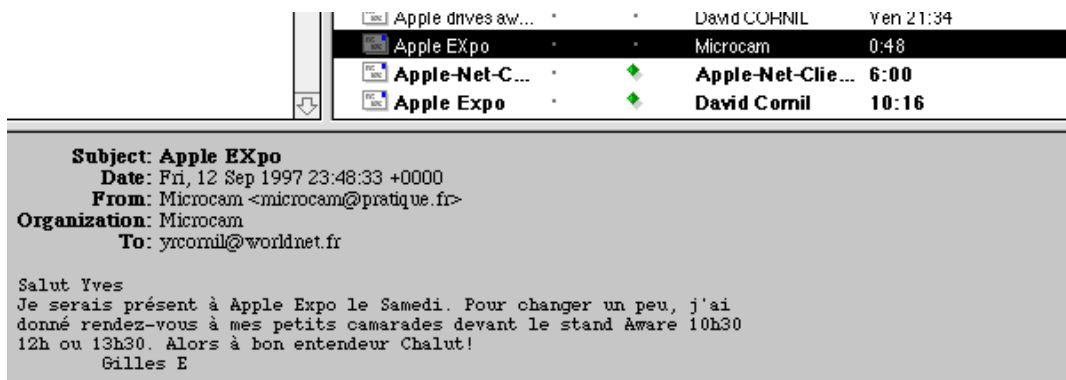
| | | | | |
|---|---|---|---|---|
| Apple drives aw... | · | · | David CORNIL | Ven 21:34 |
| Apple EXpo | · | · | Microcam | 0:48 |
| Apple-Net-C... | · | ◆ | Apple-Net-Clie... | 6:00 |
| Apple Expo | · | ◆ | David Cornil | 10:16 |

Subject: Apple EXpo
Date: Fri, 12 Sep 1997 23:48:33 +0000
From: Microcam <microcam@pratique.fr>
Organization: Microcam
To: yrcornil@worldnet.fr

Salut Yves
Je serais présent à Apple Expo le Samedi. Pour changer un peu, j'ai donné rendez-vous à mes petits camarades devant le stand Aware 10h30 12h ou 13h30. Alors à bon entendeur Chalut!
Gilles E